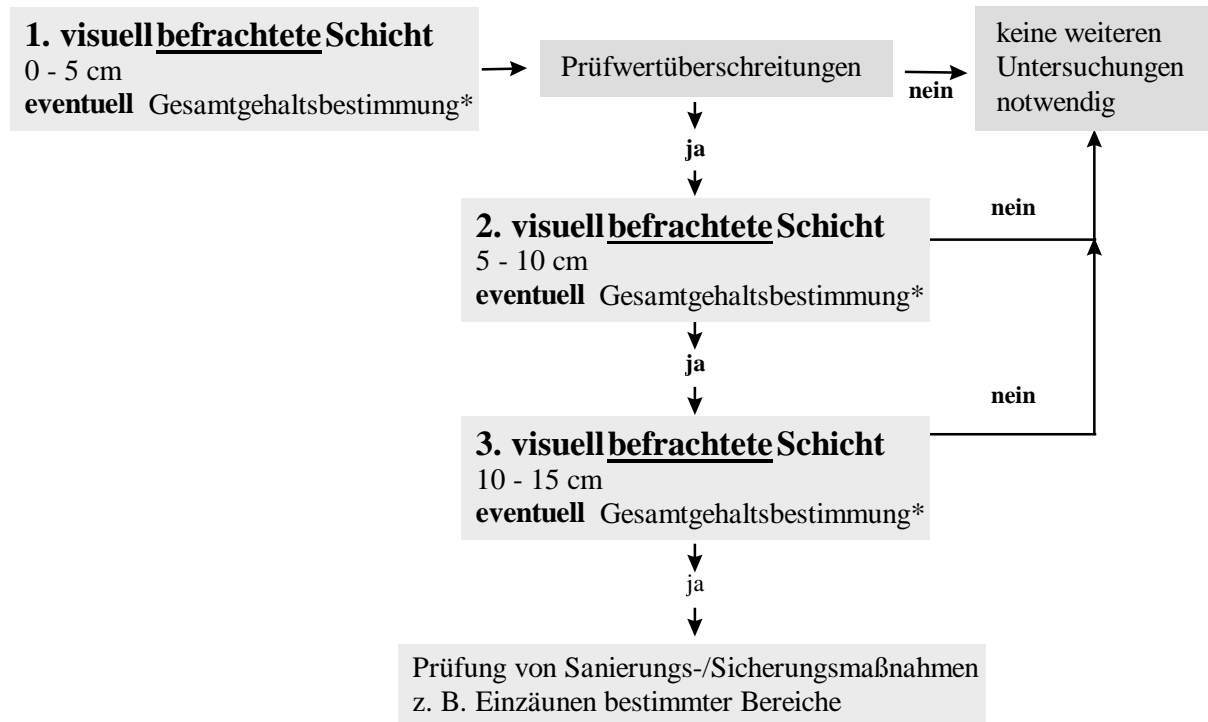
**1. visuell befrachtete Schicht**
0 - 5 cm
**eventuell** Gesamtgehaltsbestimmung*

Prüfwertüberschreitungen

nein

keine weiteren Untersuchungen notwendig

ja

**2. visuell befrachtete Schicht**
5 - 10 cm
**eventuell** Gesamtgehaltsbestimmung*

nein

ja

nein

**3. visuell befrachtete Schicht**
10 - 15 cm
**eventuell** Gesamtgehaltsbestimmung*

ja

Prüfung von Sanierungs-/Sicherungsmaßnahmen
z. B. Einzäunen bestimmter Bereiche